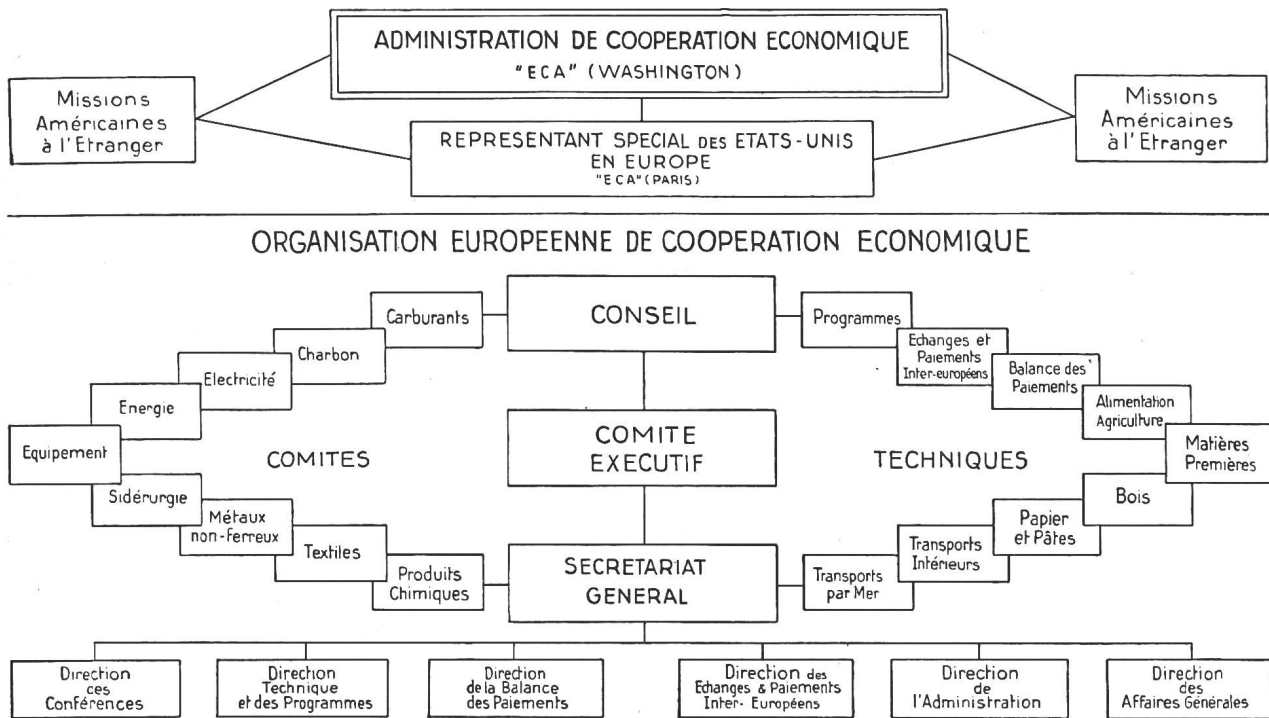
ADMINISTRATION DE COOPERATION ECONOMIQUE
"ECA" (WASHINGTON)

Missions Américaines à l'Etranger

REPRESENTANT SPECIAL des ETATS-UNIS EN EUROPE
"ECA" (PARIS)

Missions Américaines à l'Etranger

ORGANISATION EUROPEENNE DE COOPERATION ECONOMIQUE

CONSEIL

COMITE EXECUTIF

SECRETARIAT GENERAL

COMITES

TECHNIQUES

Carburants

Charbon

Electricité

Energie

Equipement

Sidérurgie

Métaux non-Ferreux

Textiles

Produits Chimiques

Programmes

Echanges et Paiements Inter-européens

Balance des Paiements

Alimentation Agriculture

Matières Premières

Bois

Papier et Pâtes

Transports Intérieurs

Transports par Mer

Direction ces Conférences

Direction Technique et des Programmes

Direction de la Balance des Paiements

Direction des Echanges & Paiements Inter-Européens

Direction de l'Administration

Direction des Affaires Générales